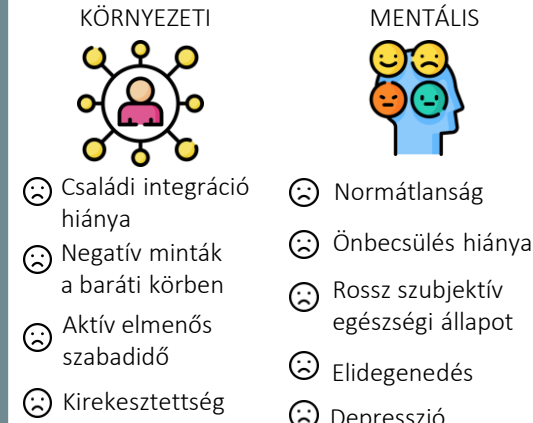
KÖRNYEZETI

☹ Családi integráció hiánya

☹ Negatív minták a baráti körben

☹ Aktív elmenős szabadidő

☹ Kirekesztettség

MENTÁLIS

☹ Normátlanság

☹ Önbecsülés hiánya

☹ Rossz szubjektív egészségi állapot

☹ Elidegenedés

☹ Depresszió